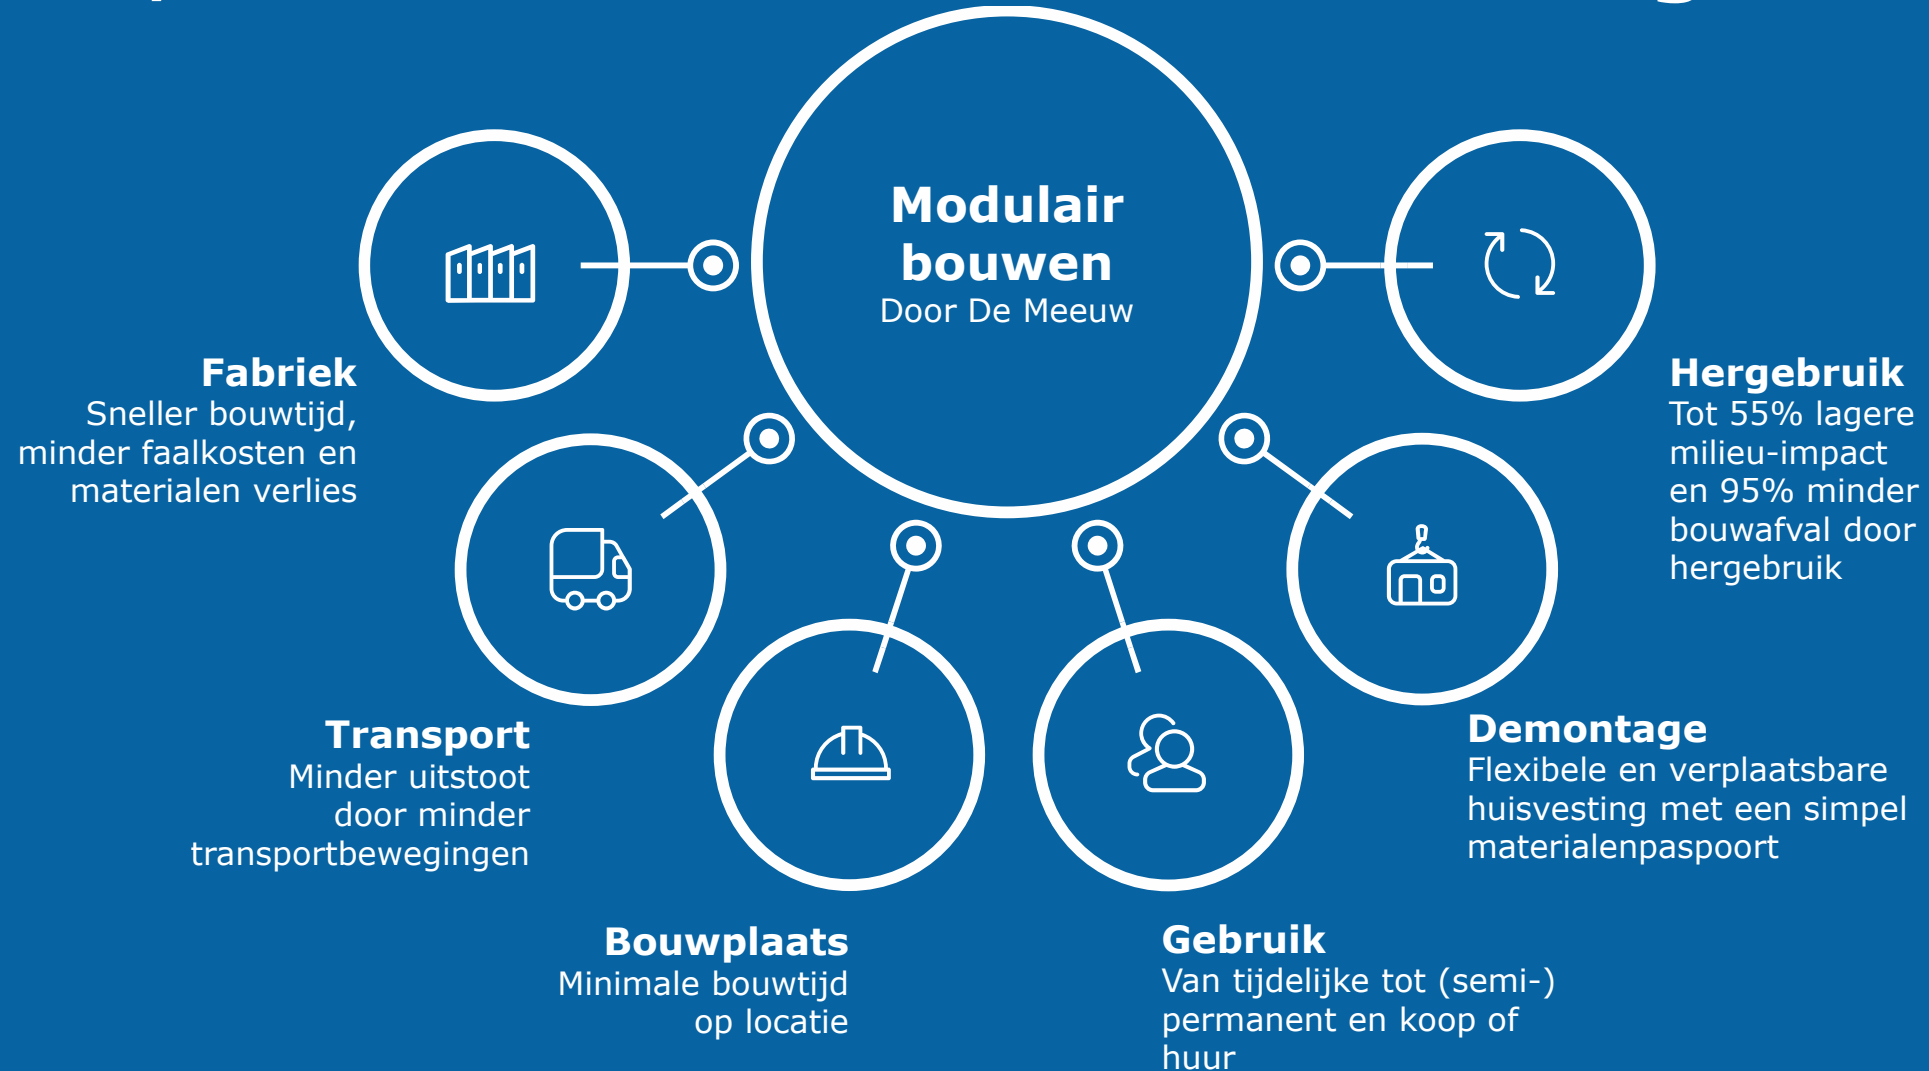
Modulair bouwen
Door De Meeuw

Fabriek
Sneller bouwtijd, minder faalkosten en materialen verlies

Transport
Minder uitstoot door minder transportbewegingen

Bouwplaats
Minimale bouwtijd op locatie

Gebruik
Van tijdelijke tot (semi-) permanent en koop of huur

Demontage
Flexibele en verplaatsbare huisvesting met een simpel materialenpaspoort

Hergebruik
Tot 55% lagere milieu-impact en 95% minder bouwafval door hergebruik